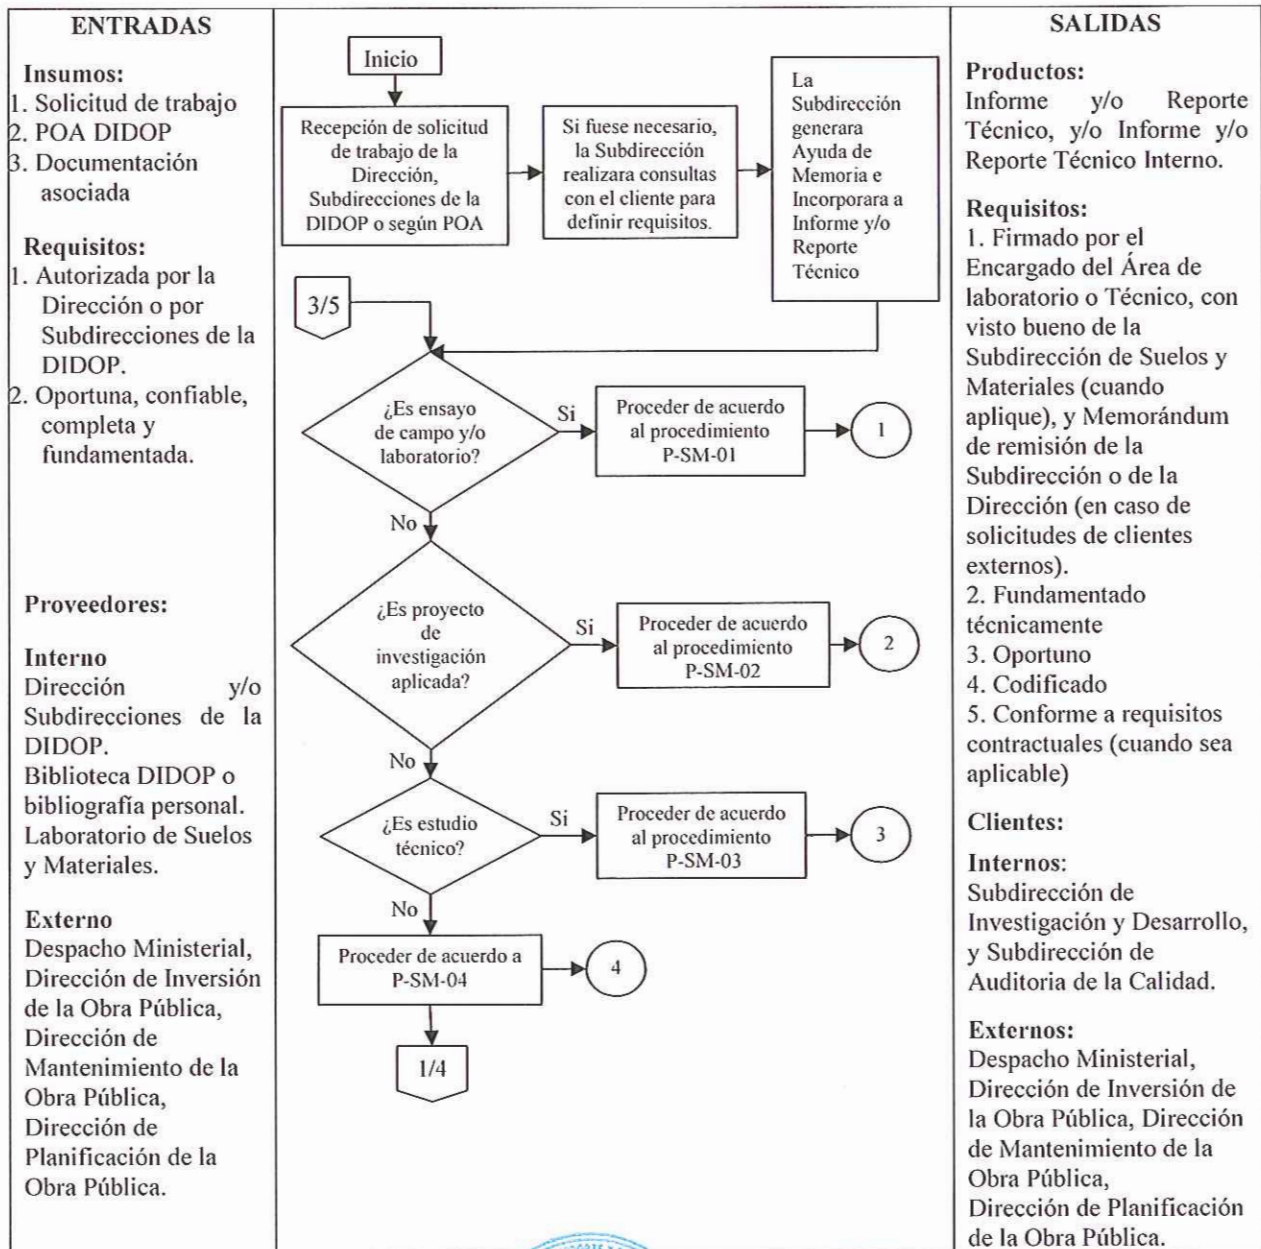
ENTRADAS

Insumos:
1. Solicitud de trabajo
2. POA DIDOP
3. Documentación asociada

Requisitos:
1. Autorizada por la Dirección o por Subdirecciones de la DIDOP.
2. Oportuna, confiable, completa y fundamentada.

Proveedores:

Interno
Dirección y/o Subdirecciones de la DIDOP.
Biblioteca DIDOP o bibliografía personal.
Laboratorio de Suelos y Materiales.

Externo
Despacho Ministerial, Dirección de Inversión de la Obra Pública, Dirección de Mantenimiento de la Obra Pública, Dirección de Planificación de la Obra Pública.

Inicio

Recepción de solicitud de trabajo de la Dirección, Subdirecciones de la DIDOP o según POA

Si fuese necesario, la Subdirección realizara consultas con el cliente para definir requisitos.

La Subdirección generara Ayuda de Memoria e Incorporara a Informe y/o Reporte Técnico

3/5

¿Es ensayo de campo y/o laboratorio?

Si

Proceder de acuerdo al procedimiento P-SM-01

1

No

¿Es proyecto de investigación aplicada?

Si

Proceder de acuerdo al procedimiento P-SM-02

2

No

¿Es estudio técnico?

Si

Proceder de acuerdo al procedimiento P-SM-03

3

No

Proceder de acuerdo a P-SM-04

4

1/4

SALIDAS

Productos:
Informe y/o Reporte Técnico, y/o Informe y/o Reporte Técnico Interno.

Requisitos:
1. Firmado por el Encargado del Área de laboratorio o Técnico, con visto bueno de la Subdirección de Suelos y Materiales (cuando aplique), y Memorándum de remisión de la Subdirección o de la Dirección (en caso de solicitudes de clientes externos).
2. Fundamentado técnicamente
3. Oportuno
4. Codificado
5. Conforme a requisitos contractuales (cuando sea aplicable)

Clientes:

Internos:
Subdirección de Investigación y Desarrollo, y Subdirección de Auditoria de la Calidad.

Externos:
Despacho Ministerial, Dirección de Inversión de la Obra Pública, Dirección de Mantenimiento de la Obra Pública,
Dirección de Planificación de la Obra Pública.